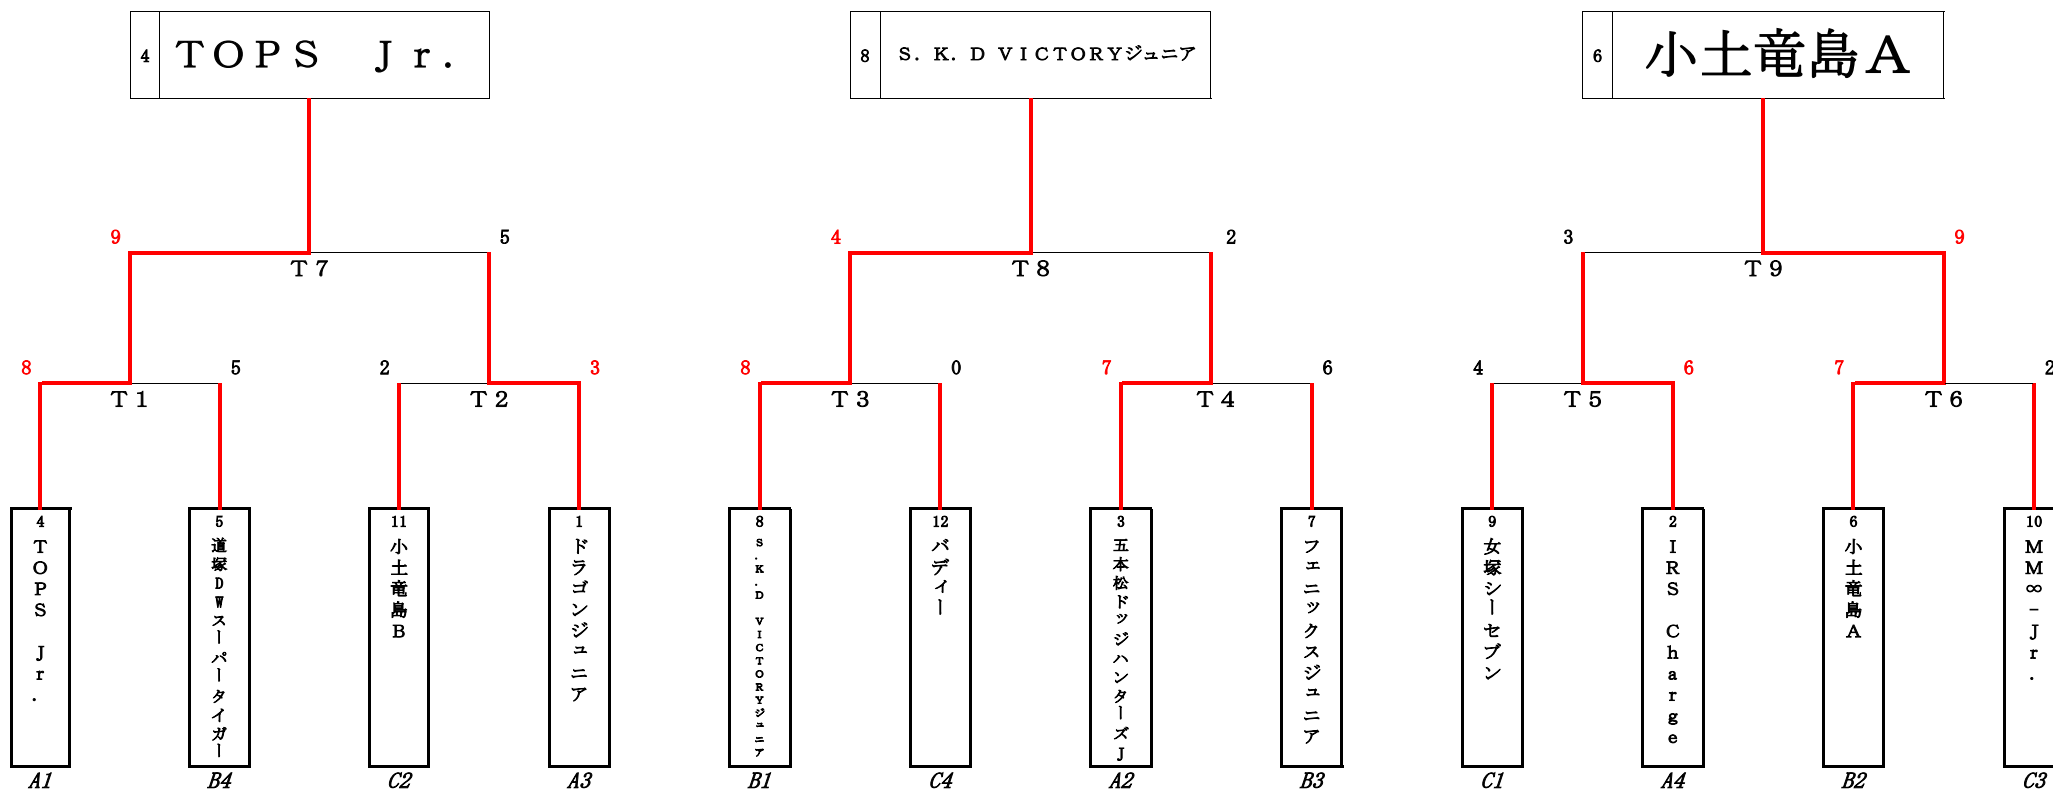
4 ＴＯＰＳ Ｊｒ．

8 S. K. D VICTORYジュニア

6 小土竜島Ａ

9
5
Ｔ７

4
2
Ｔ８

3
9
Ｔ９

8
5
Ｔ１

2
3
Ｔ２

8
0
Ｔ３

7
6
Ｔ４

4
6
Ｔ５

7
2
Ｔ６

4 ＴＯＰＳ Ｊｒ．
A1

5 道塚ＤＷスーパータイガー
B4

11 小土竜島Ｂ
C2

1 ドラゴンジュニア
A3

8 S.K.D VICTORYジュニア
B1

12 バディー
C4

3 五本松ドッジハンターズＪ
A2

7 フェニックスジュニア
B3

9 女塚シーセブン
C1

2 ＩＲＳ Ｃｈａｒｇｅ
A4

6 小土竜島Ａ
B2

10 ＭＭ∞－Ｊｒ．
C3